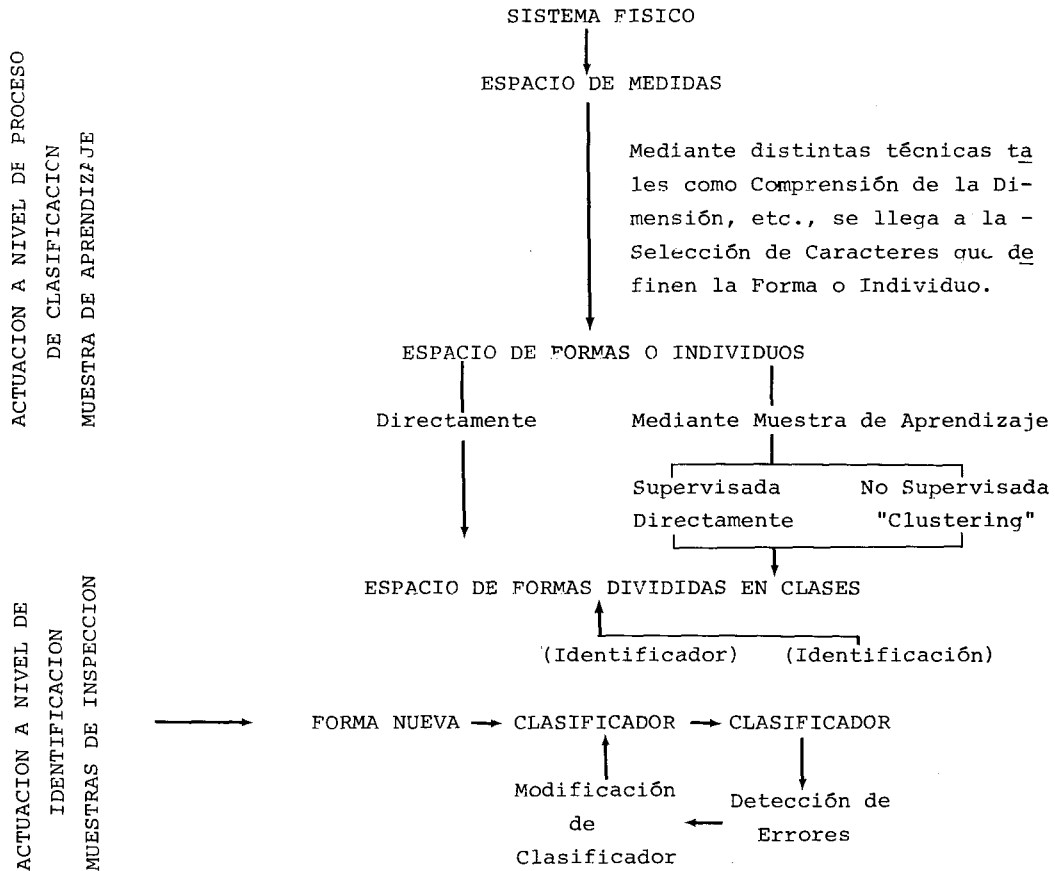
ACTUACION A NIVEL DE PROCESO
DE CLASIFICACICN
MUESTRA DE APRENDIZAJE

SISTEMA FISICO

ESPACIO DE MEDIDAS

Mediante distintas técnicas tales como Comprensión de la Dimensión, etc., se llega a la - Selección de Caracteres que definen la Forma o Individuo.

ESPACIO DE FORMAS O INDIVIDUOS

Directamente

Mediante Muestra de Aprendizaje

Supervisada
Directamente

No Supervisada
"Clustering"

ACTUACION A NIVEL DE
IDENTIFICACION
MUESTRAS DE INSPECCION

ESPACIO DE FORMAS DIVIDIDAS EN CLASES

(Identificador) (Identificación)

FORMA NUEVA → CLASIFICADOR → CLASIFICADOR

Modificación de Clasificador

Detección de Errores